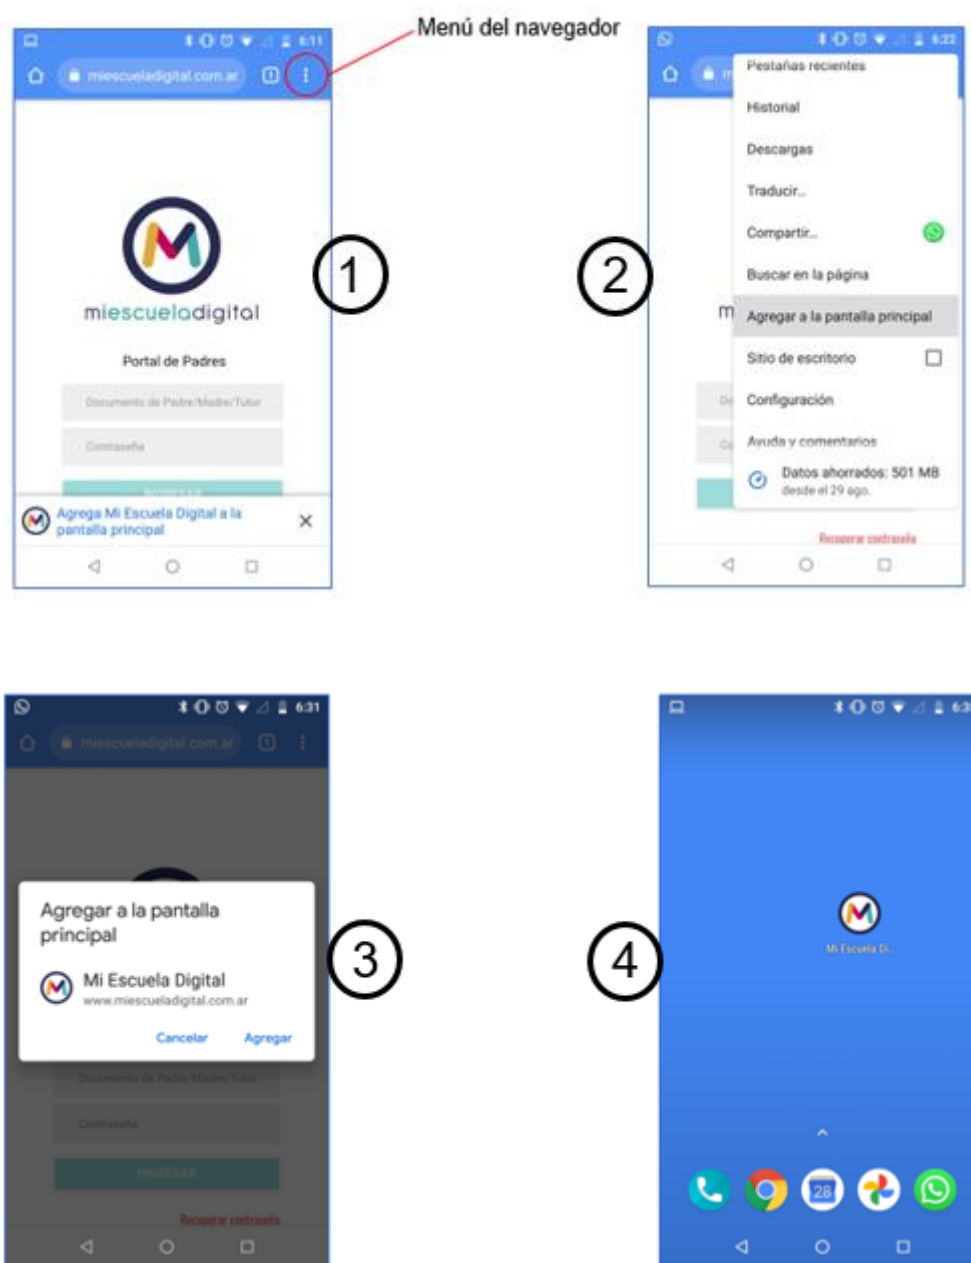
Menú del navegador

6:11

miescueladigital.com.ar

miescueladigital

Portal de Padres

Documento de Padre/Madre/Tutor

Contraseña

INGRESAR

Agrega Mi Escuela Digital a la pantalla principal

1

2

6:22

Pestañas recientes

Historial

Descargas

Traducir...

Compartir...

Buscar en la página

Agregar a la pantalla principal

Sitio de escritorio

Configuración

Ayuda y comentarios

Datos ahorrados: 501 MB
desde el 29 ago.

Recuperar contraseña

6:31

miescueladigital.com.ar

Agregar a la pantalla principal

Mi Escuela Digital
www.miescueladigital.com.ar

Cancelar Agregar

Documento de Padre/Madre/Tutor

Contraseña

INGRESAR

Recuperar contraseña

3

4

6:3

Mi Escuela Di...

28